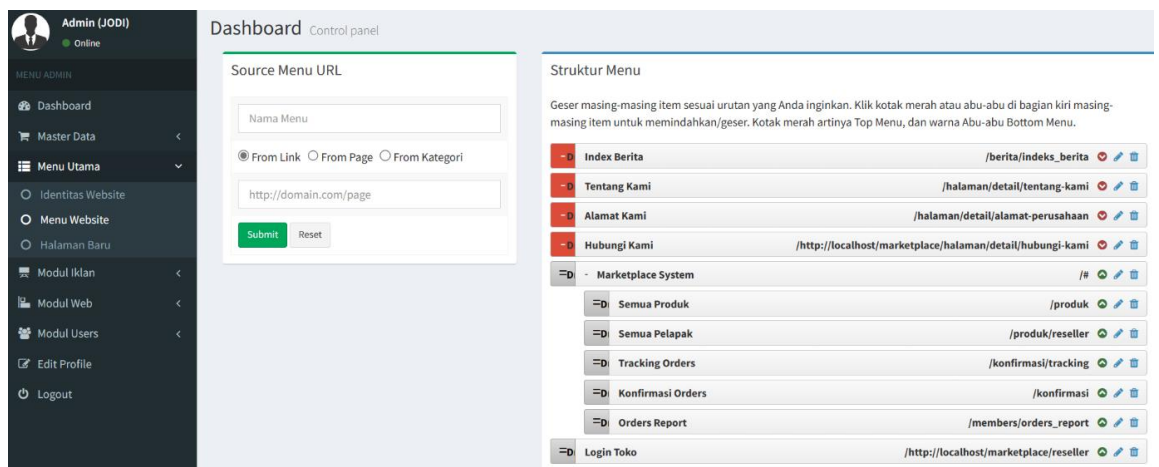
Admin (JODI)
Online

MENU ADMIN

Dashboard

Master Data

Menu Utama

Identitas Website

Menu Website

Halaman Baru

Modul Iklan

Modul Web

Modul Users

Edit Profile

Logout

Dashboard Control panel

Source Menu URL

Nama Menu

From Link From Page From Kategori

http://domain.com/page

Submit Reset

Struktur Menu

Geser masing-masing item sesuai urutan yang Anda inginkan. Klik kotak merah atau abu-abu di bagian kiri masing-masing item untuk memindahkan/geser. Kotak merah artinya Top Menu, dan warna Abu-abu Bottom Menu.

Index Berita /berita/indeks_berita

Tentang Kami /halaman/detail/tentang-kami

Alamat Kami /halaman/detail/alamat-perusahaan

Hubungi Kami /http://localhost/marketplace/halaman/detail/hubungi-kami

- Marketplace System /#

Semua Produk /produk

Semua Pelapak /produk/reseller

Tracking Orders /konfirmasi/tracking

Konfirmasi Orders /konfirmasi

Orders Report /members/orders_report

Login Toko /http://localhost/marketplace/reseller